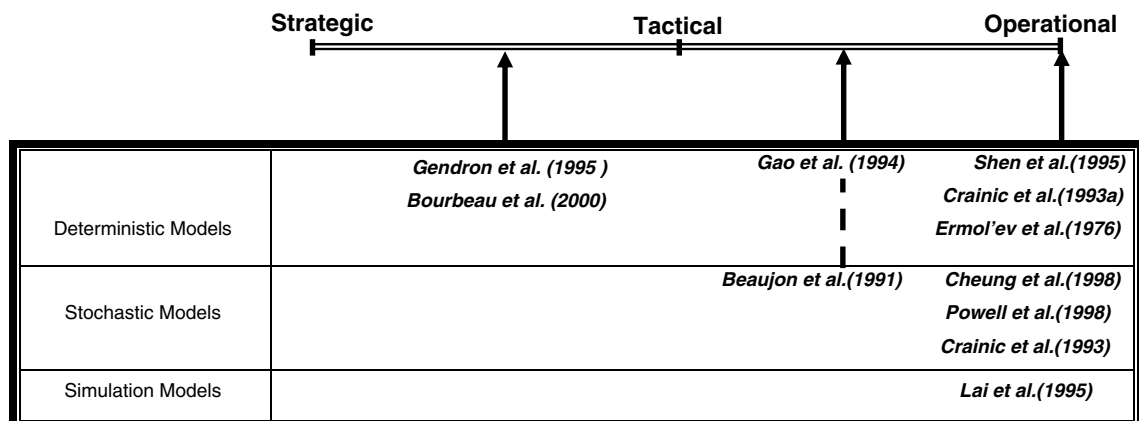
Strategic Tactical Operational

| | | | |
|---|---|---|---|
| Deterministic Models | Gendron et al. (1995 ) Bourbeau et al. (2000) | Gao et al. (1994) | Shen et al.(1995) Crainic et al.(1993a) Ermol'ev et al.(1976) |
| Stochastic Models | | Beaujon et al.(1991) | Cheung et al.(1998) Powell et al.(1998) Crainic et al.(1993) |
| Simulation Models | | | Lai et al.(1995) |